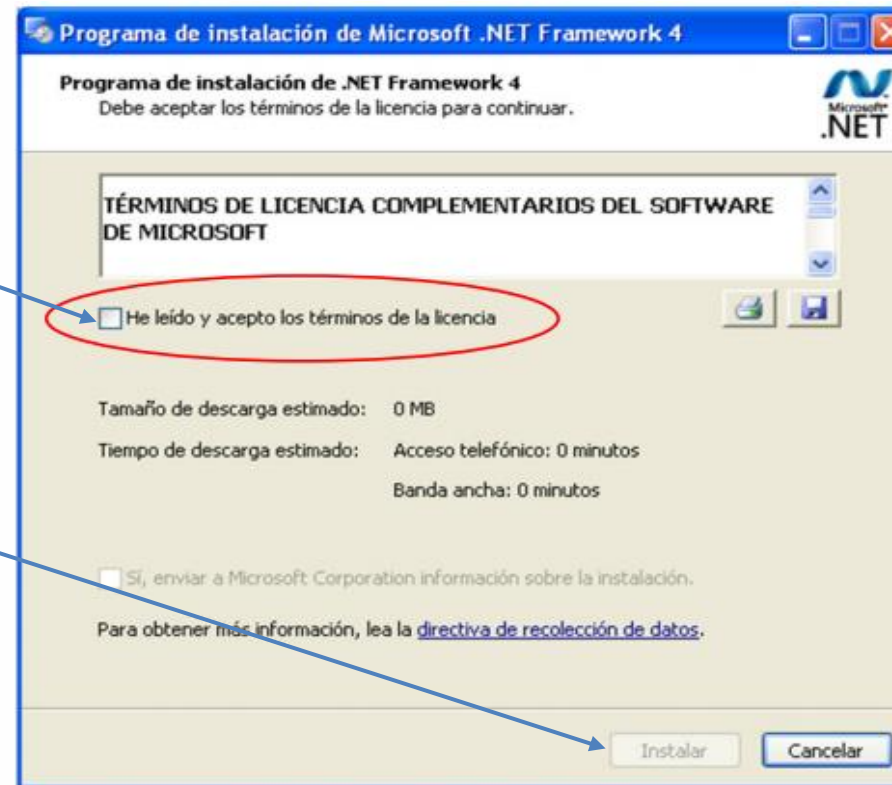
Programa de instalación de Microsoft .NET Framework 4

Programa de instalación de .NET Framework 4
Debe aceptar los términos de la licencia para continuar.

Microsoft
.NET

TÉRMINOS DE LICENCIA COMPLEMENTARIOS DEL SOFTWARE DE MICROSOFT

He leído y acepto los términos de la licencia

Tamaño de descarga estimado: 0 MB
Tiempo de descarga estimado: Acceso telefónico: 0 minutos
Banda ancha: 0 minutos

Sí, enviar a Microsoft Corporation información sobre la instalación.

Para obtener más información, lea la directiva de recolección de datos.

Instalar
Cancelar